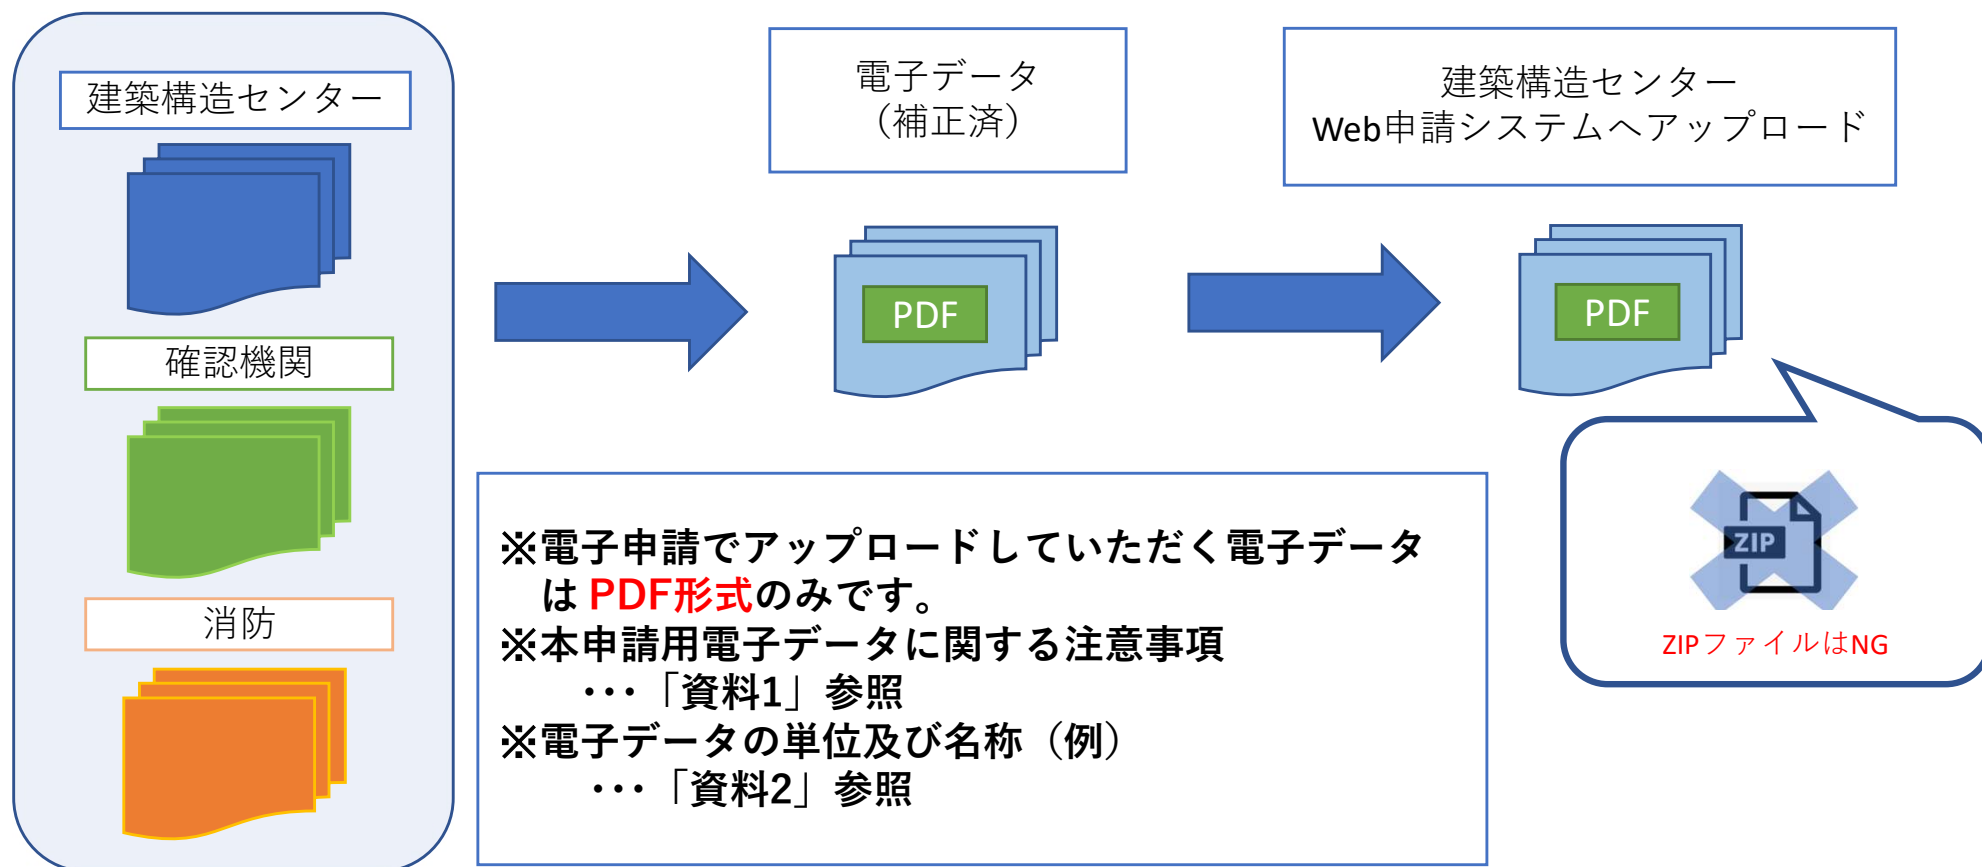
建築構造センター

確認機関

消防

電子データ
（補正済）

PDF

建築構造センター
Web申請システムへアップロード

PDF

ZIP

ZIPファイルはNG

※電子申請でアップロードしていただく電子データは PDF形式のみです。
※本申請用電子データに関する注意事項
・・・「資料1」参照
※電子データの単位及び名称（例）
・・・「資料2」参照